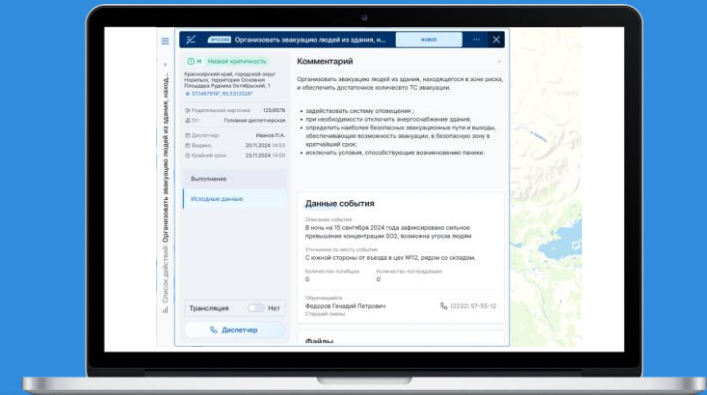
Список действий: Организовать эвакуацию людей из здания, наход...

СРОЧНО Организовать эвакуацию людей из здания, н... НОВОЕ

Низкая критичность

Красноярский край, городской округ Норильск, территория Основная Площадка Рудника Октябрьский, 1

57.467919°, 65.531352°

Родительская карточка: 1258578

ЕЦ: Головная диспетчерская

Диспетчер: Иванов П.А.

Выдано: 20.11.2024 14:53

Крайний срок: 23.11.2024 16:53

Выполнение

Исходные данные

Трансляция Нет

Диспетчер

Комментарий

Организовать эвакуацию людей из здания, находящегося в зоне риска, и обеспечить достаточное количество ТС эвакуации.

• задействовать систему оповещения ;
• при необходимости отключить энергоснабжение здания;
• определить наиболее безопасные эвакуационные пути и выходы, обеспечивающие возможность эвакуации, в безопасную зону в кратчайший срок;
• исключить условия, способствующие возникновению паники.

Данные события

Описание события
В ночь на 15 сентября 2024 года зафиксировано сильное превышение концентрации SO2, возможна угроза людям

Уточнение по месту события
С южной стороны от въезда в цех №12, рядом со складом.

Количество погибших
0

Количество пострадавших
0

Обратившийся
Федоров Геннадий Петрович
Старший смены

(2232) 57-55-12

Файлы